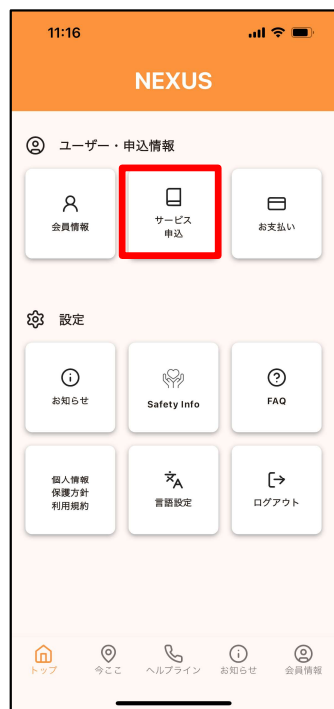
11:16

NEXUS

ユーザー・申込情報

会員情報

サービス
申込

お支払い

設定

お知らせ

Safety Info

FAQ

個人情報
保護方針
利用規約

言語設定

ログアウト

トップ

今ここ

ヘルプライン

お知らせ

会員情報